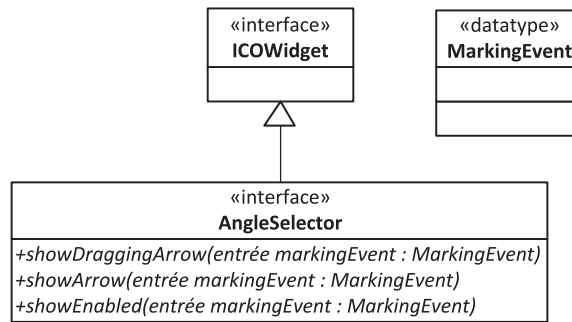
«interface»
ICOWidget

«datatype»
MarkingEvent

«interface»
AngleSelector

+showDraggingArrow(entrée markingEvent : MarkingEvent)
+showArrow(entrée markingEvent : MarkingEvent)
+showEnabled(entrée markingEvent : MarkingEvent)